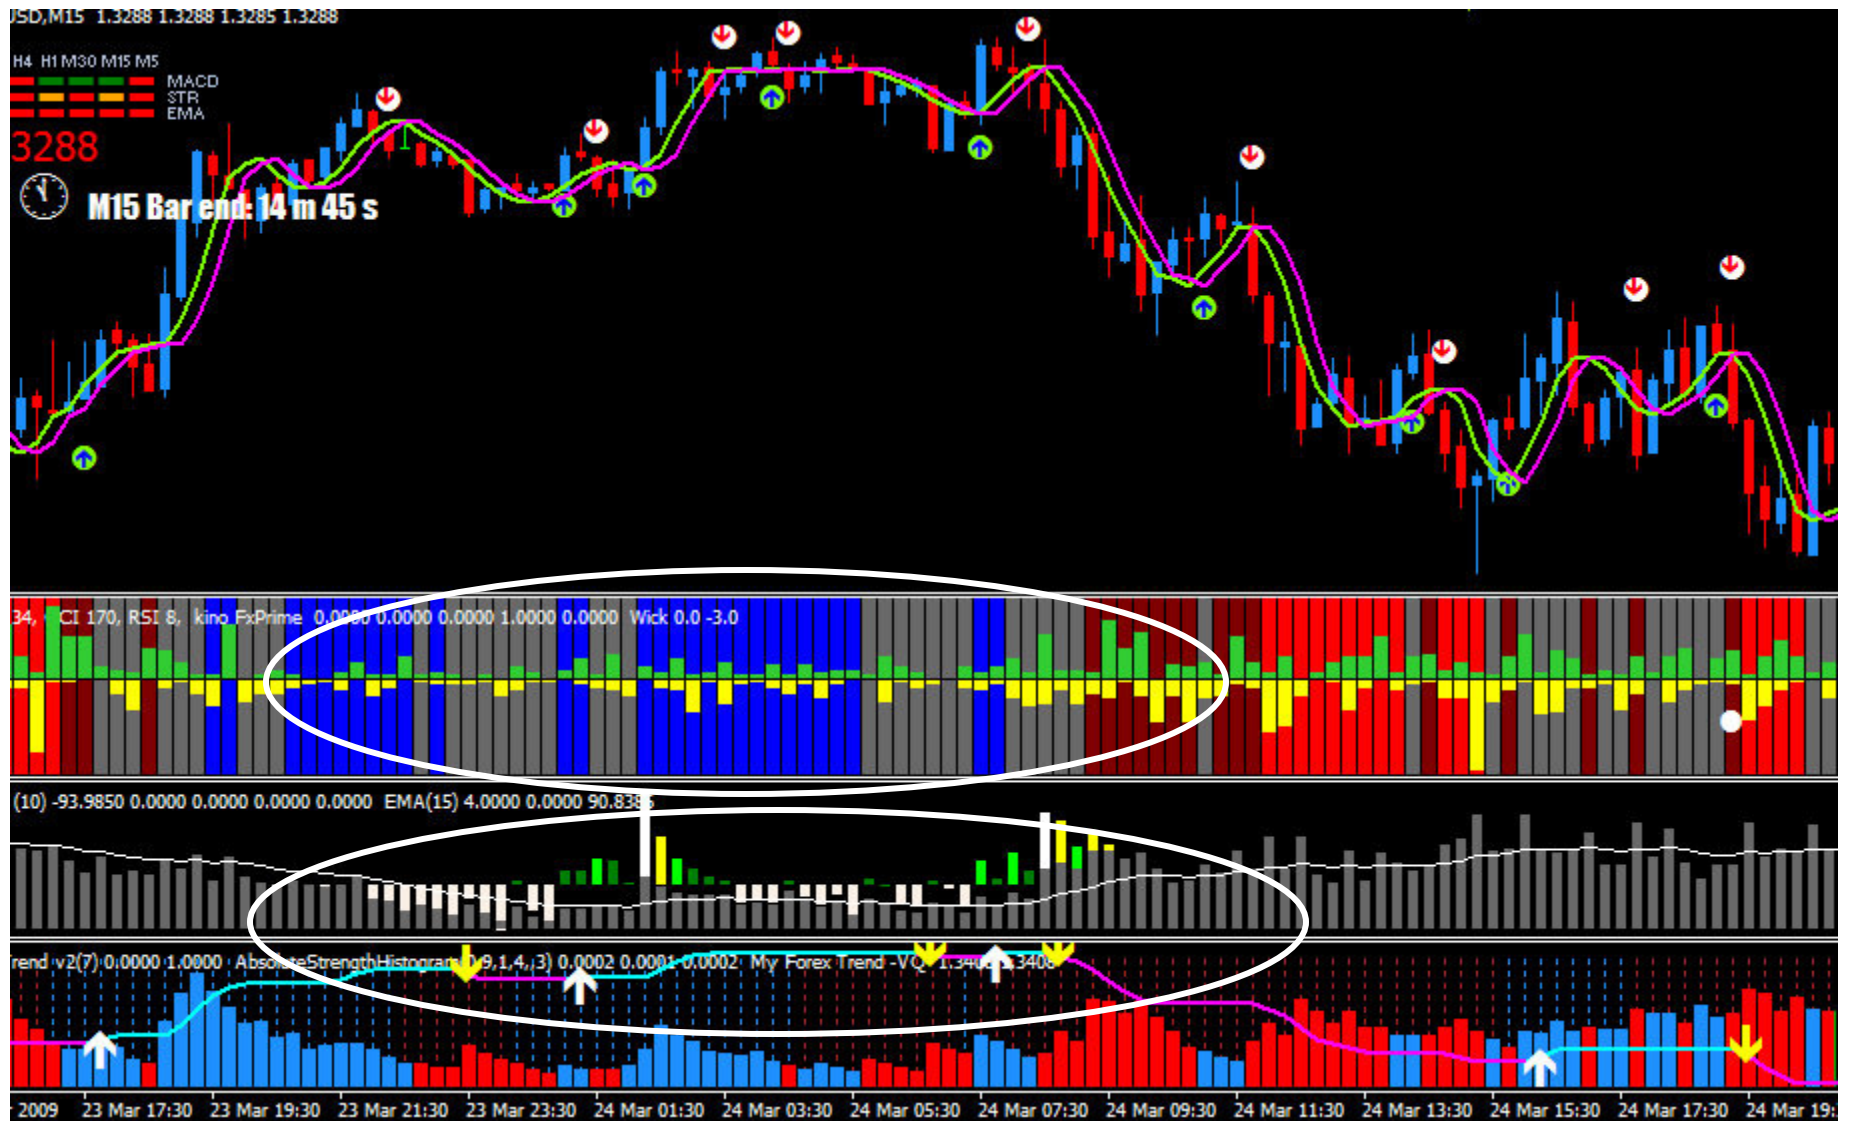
JSD,M15 1.3288 1.3288 1.3285 1.3288

H4 H1 M30 M15 M5
MACD
STR
EMA

3288

M15 Bar end: 14 m 45 s

34, CI 170, RSI 8, kino FxPrime 0.0000 0.0000 0.0000 1.0000 0.0000 Wick 0.0 -3.0

(10) -93.9850 0.0000 0.0000 0.0000 0.0000 EMA(15) 4.0000 0.0000 90.838

rend v2(7) 0.0000 1.0000 AbsoluteStrengthHistogram (9,1,4,3) 0.0002 0.0001 0.0002 My Forex Trend -VQ 1.340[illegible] 1.3406

2009 23 Mar 17:30 23 Mar 19:30 23 Mar 21:30 23 Mar 23:30 24 Mar 01:30 24 Mar 03:30 24 Mar 05:30 24 Mar 07:30 24 Mar 09:30 24 Mar 11:30 24 Mar 13:30 24 Mar 15:30 24 Mar 17:30 24 Mar 19: